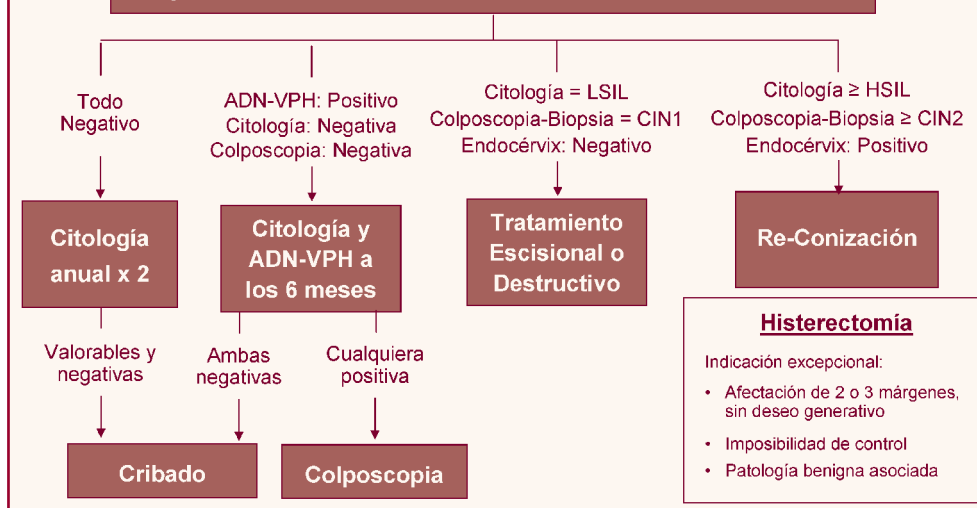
Todo Negativo

ADN-VPH: Positivo
Citología: Negativa
Colposcopia: Negativa

Citología = LSIL
Colposcopia-Biopsia = CIN1
Endocérvix: Negativo

Citología ≥ HSIL
Colposcopia-Biopsia ≥ CIN2
Endocérvix: Positivo

Citología anual x 2

Citología y ADN-VPH a los 6 meses

Tratamiento Escisional o Destructivo

Re-Conización

Valorables y negativas

Ambas negativas

Cualquiera positiva

Cribado

Colposcopia

Histerectomía

Indicación excepcional:

• Afectación de 2 o 3 márgenes, sin deseo generativo
• Imposibilidad de control
• Patología benigna asociada